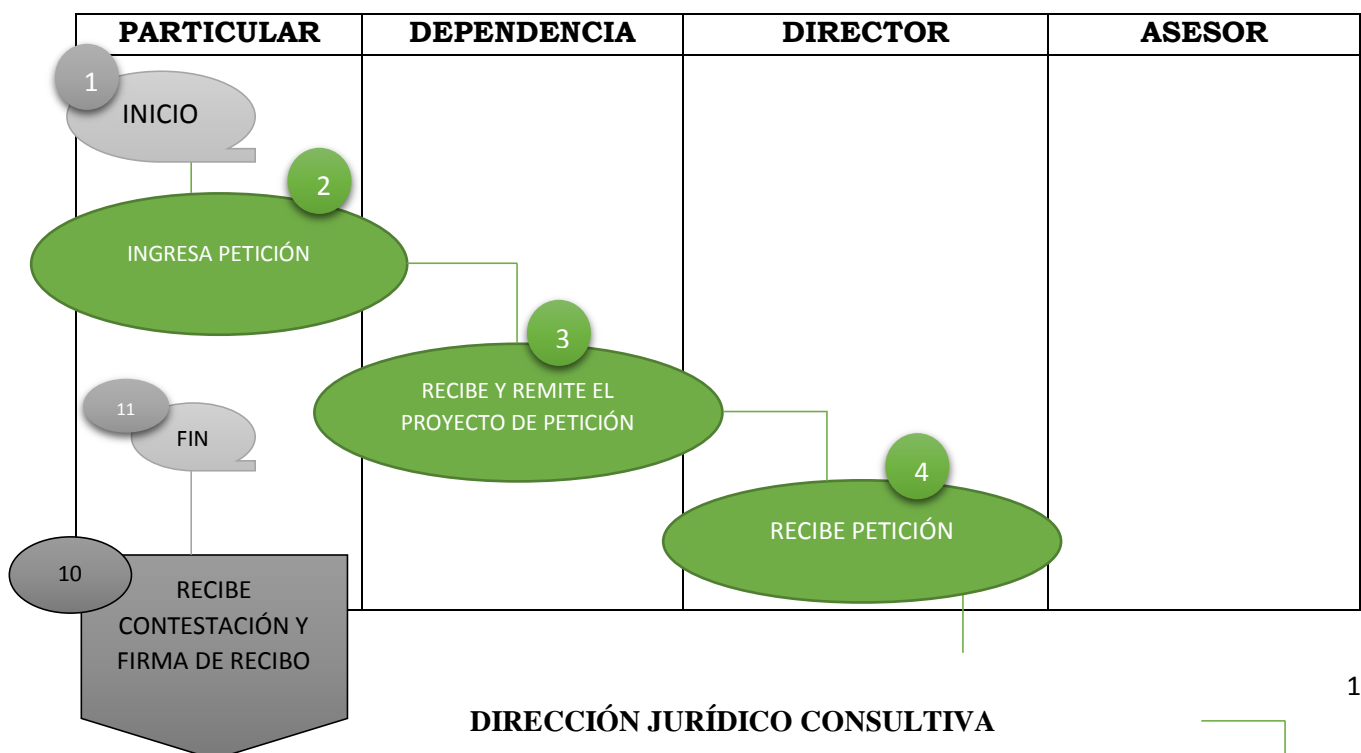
| PARTICULAR | DEPENDENCIA | DIRECTOR | ASESOR |
|---|---|---|---|
| 1 INICIO<br>2 INGRESA PETICIÓN<br>11 FIN<br>10 RECIBE CONTESTACIÓN Y FIRMA DE RECIBO | 3 RECIBE Y REMITE EL PROYECTO DE PETICIÓN | 4 RECIBE PETICIÓN | |

1

DIRECCIÓN JURÍDICO CONSULTIVA